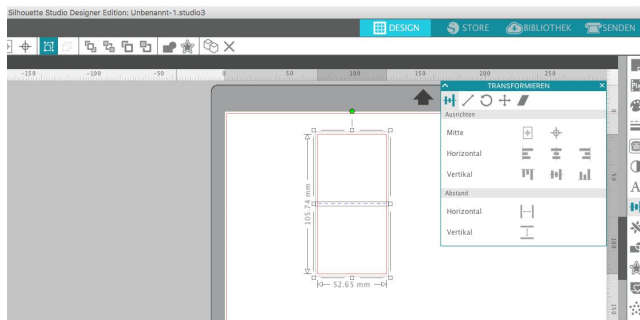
Silhouette Studio Designer Edition: Unbenannt-1.studio3

DESIGN
STORE
BIBLIOTHEK
SENDEN

-150
-100
-50
0
50
100
150
200
250

TRANSFORMIEREN

Ausrichten
Mitte
Horizontal
Vertikal

Abstand
Horizontal
Vertikal

105.74 mm
52.65 mm

A